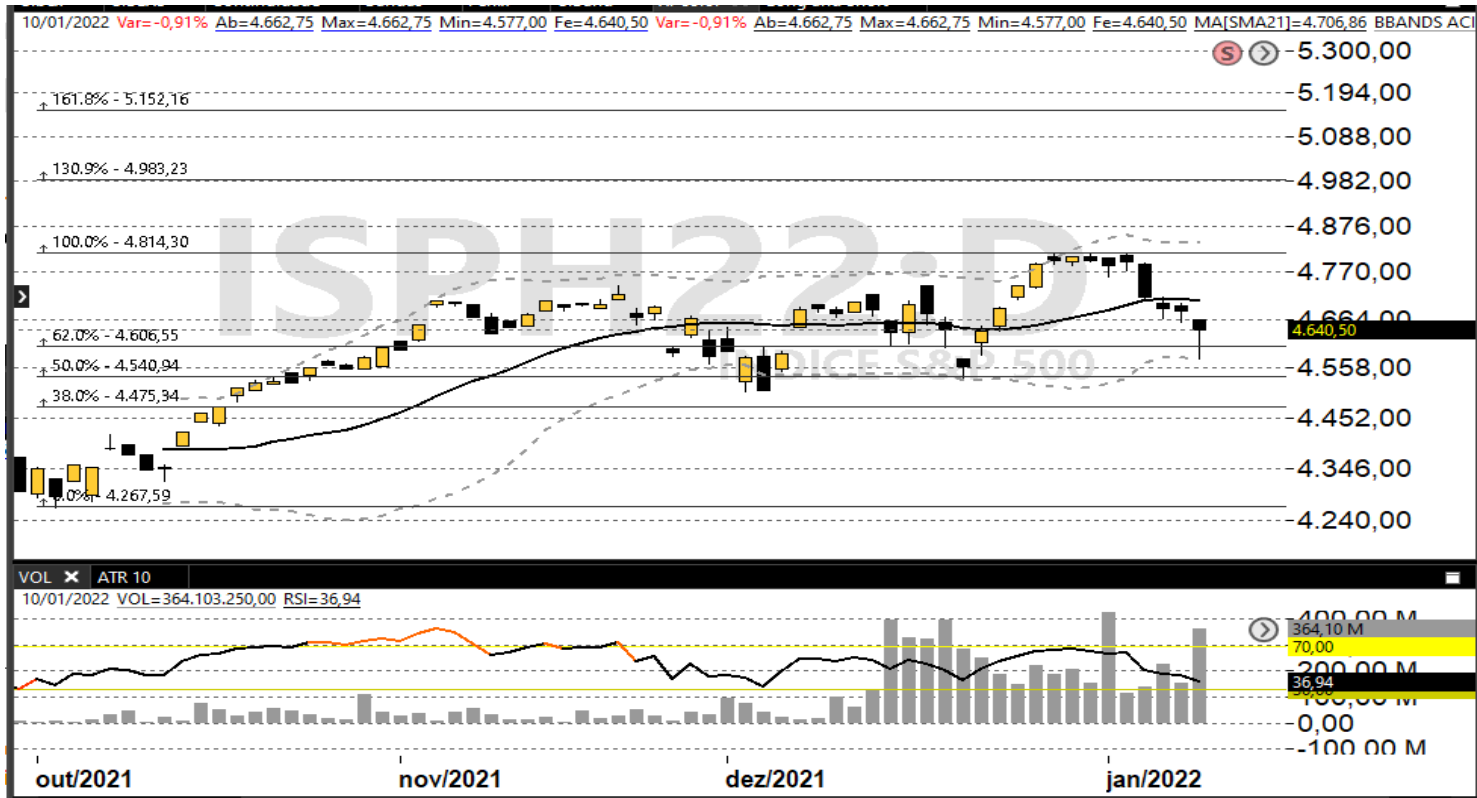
10/01/2022 Var=-0,91% Ab=4.662,75 Max=4.662,75 Min=4.577,00 Fe=4.640,50 Var=-0,91% Ab=4.662,75 Max=4.662,75 Min=4.577,00 Fe=4.640,50 MA[SMA21]=4.706,86 BBANDS ACI

5.300,00
161.8% - 5.152,16
5.194,00
5.088,00
130.9% - 4.983,23
4.982,00
ISPH22:D
100.0% - 4.814,30
4.876,00
4.770,00
4.664,00
62.0% - 4.606,55
4.640,50
50.0% - 4.540,94
ÍNDICE S&P 500
4.558,00
38.0% - 4.475,34
4.452,00
4.346,00
0.0% - 4.267,59
4.240,00

VOL ATR 10
10/01/2022 VOL=364.103.250,00 RSI=36,94
400,00 M
364,10 M
70,00
200,00 M
36,94
100,00 M
0,00
-100,00 M

out/2021
nov/2021
dez/2021
jan/2022